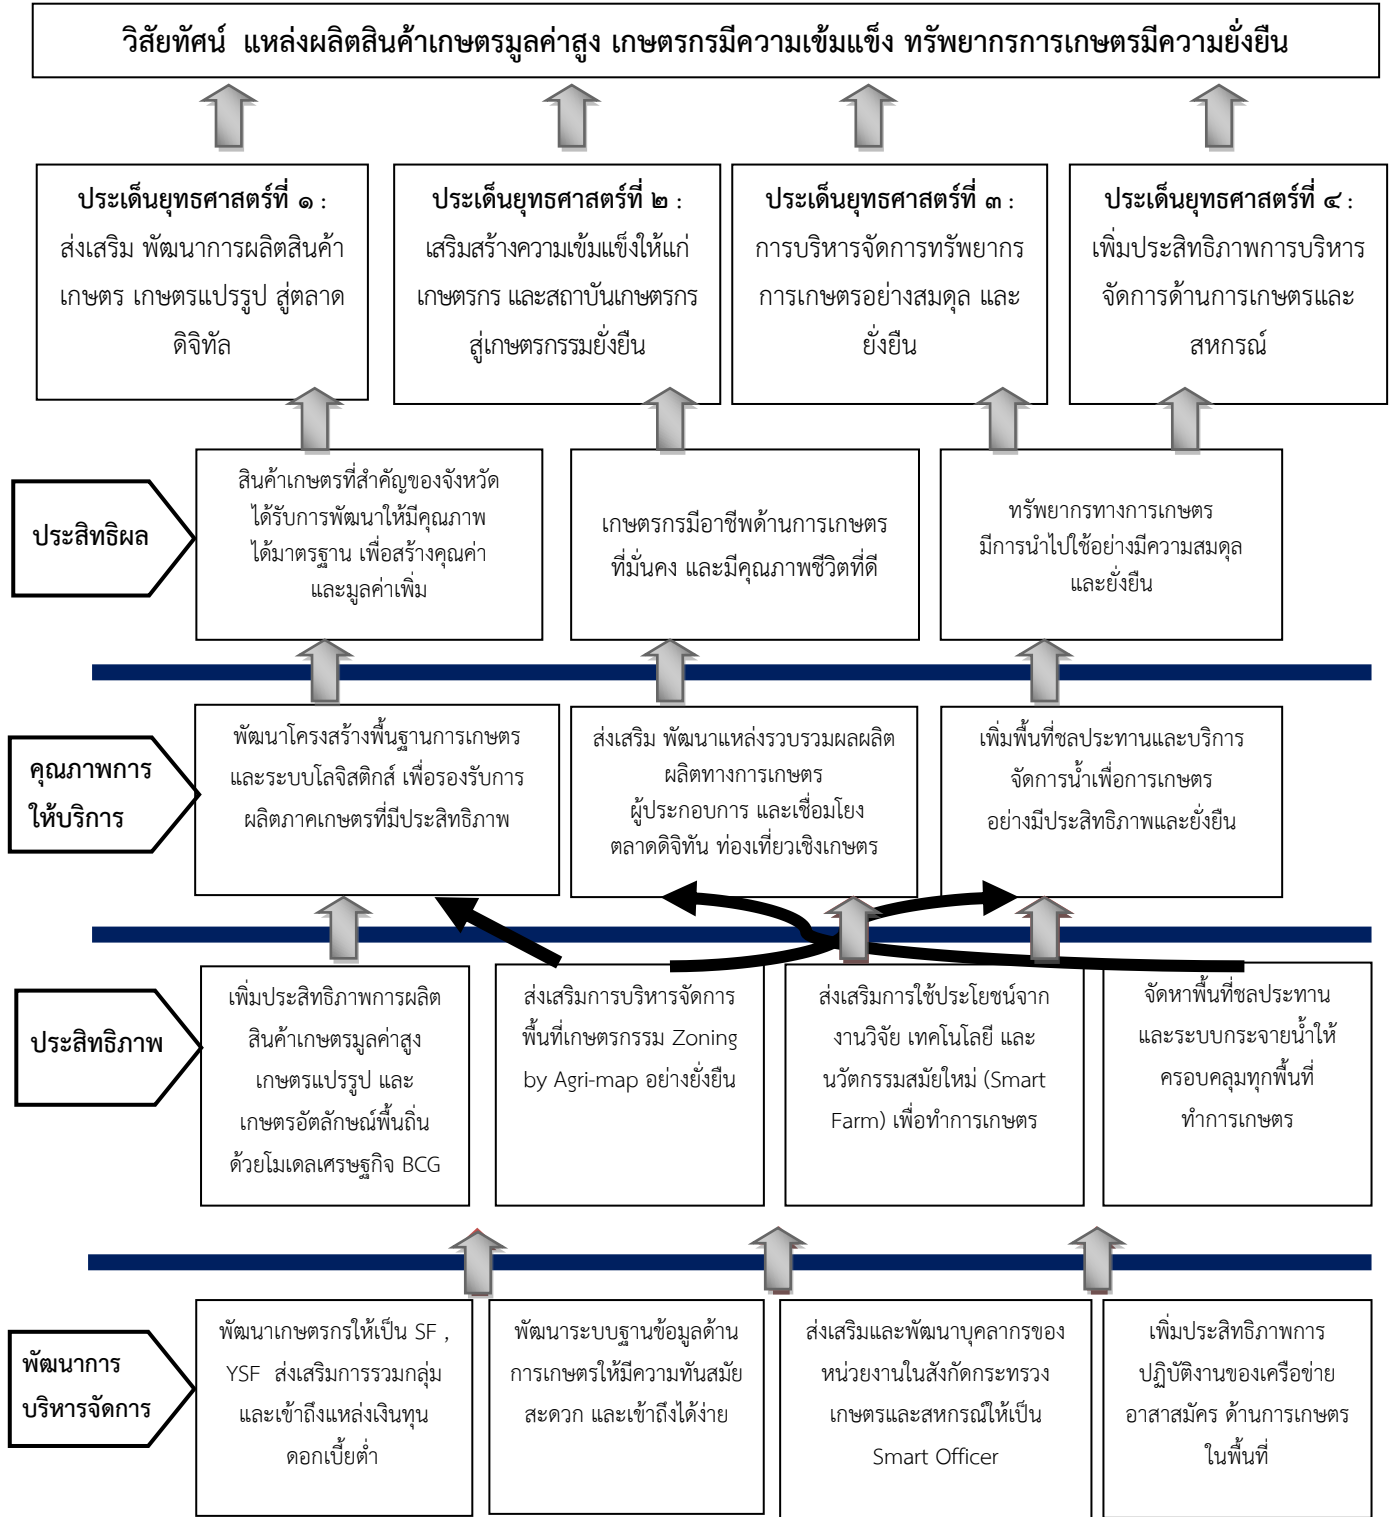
วิสัยทัศน์ แหล่งผลิตสินค้าเกษตรมูลค่าสูง เกษตรกรมีความเข้มแข็ง ทรัพยากรการเกษตรมีความยั่งยืน

ประเด็นยุทธศาสตร์ที่ ๑ :
ส่งเสริม พัฒนาการผลิตสินค้าเกษตร เกษตรแปรรูป สู่ตลาดดิจิทัล

ประเด็นยุทธศาสตร์ที่ ๒ :
เสริมสร้างความเข้มแข็งให้แก่เกษตรกร และสถาบันเกษตรกร สู่เกษตรกรรมยั่งยืน

ประเด็นยุทธศาสตร์ที่ ๓ :
การบริหารจัดการทรัพยากรการเกษตรอย่างสมดุล และยั่งยืน

ประเด็นยุทธศาสตร์ที่ ๔ :
เพิ่มประสิทธิภาพการบริหารจัดการด้านการเกษตรและสหกรณ์

ประสิทธิผล

สินค้าเกษตรที่สำคัญของจังหวัดได้รับการพัฒนาให้มีคุณภาพ ได้มาตรฐาน เพื่อสร้างคุณค่าและมูลค่าเพิ่ม

เกษตรกรมีอาชีพด้านการเกษตรที่มั่นคง และมีคุณภาพชีวิตที่ดี

ทรัพยากรทางการเกษตรมีการนำไปใช้อย่างมีความสมดุลและยั่งยืน

คุณภาพการให้บริการ

พัฒนาโครงสร้างพื้นฐานการเกษตรและระบบโลจิสติกส์ เพื่อรองรับการผลิตภาคเกษตรที่มีประสิทธิภาพ

ส่งเสริม พัฒนาแหล่งรวบรวมผลผลิตผลิตทางการเกษตร ผู้ประกอบการ และเชื่อมโยงตลาดดิจิทัน ท่องเที่ยวเชิงเกษตร

เพิ่มพื้นที่ชลประทานและบริการจัดการน้ำเพื่อการเกษตร อย่างมีประสิทธิภาพและยั่งยืน

ประสิทธิภาพ

เพิ่มประสิทธิภาพการผลิตสินค้าเกษตรมูลค่าสูง เกษตรแปรรูป และเกษตรอัตลักษณ์พื้นถิ่น ด้วยโมเดลเศรษฐกิจ BCG

ส่งเสริมการบริหารจัดการพื้นที่เกษตรกรรม Zoning by Agri-map อย่างยั่งยืน

ส่งเสริมการใช้ประโยชน์จากงานวิจัย เทคโนโลยี และนวัตกรรมสมัยใหม่ (Smart Farm) เพื่อทำการเกษตร

จัดหาพื้นที่ชลประทานและระบบกระจายน้ำให้ครอบคลุมทุกพื้นที่ทำการเกษตร

พัฒนาการบริหารจัดการ

พัฒนาเกษตรกรให้เป็น SF , YSF ส่งเสริมการรวมกลุ่ม และเข้าถึงแหล่งเงินทุนดอกเบี้ยต่ำ

พัฒนาระบบฐานข้อมูลด้านการเกษตรให้มีความทันสมัย สะดวก และเข้าถึงได้ง่าย

ส่งเสริมและพัฒนาบุคลากรของหน่วยงานในสังกัดกระทรวงเกษตรและสหกรณ์ให้เป็น Smart Officer

เพิ่มประสิทธิภาพการปฏิบัติงานของเครือข่ายอาสาสมัคร ด้านการเกษตรในพื้นที่